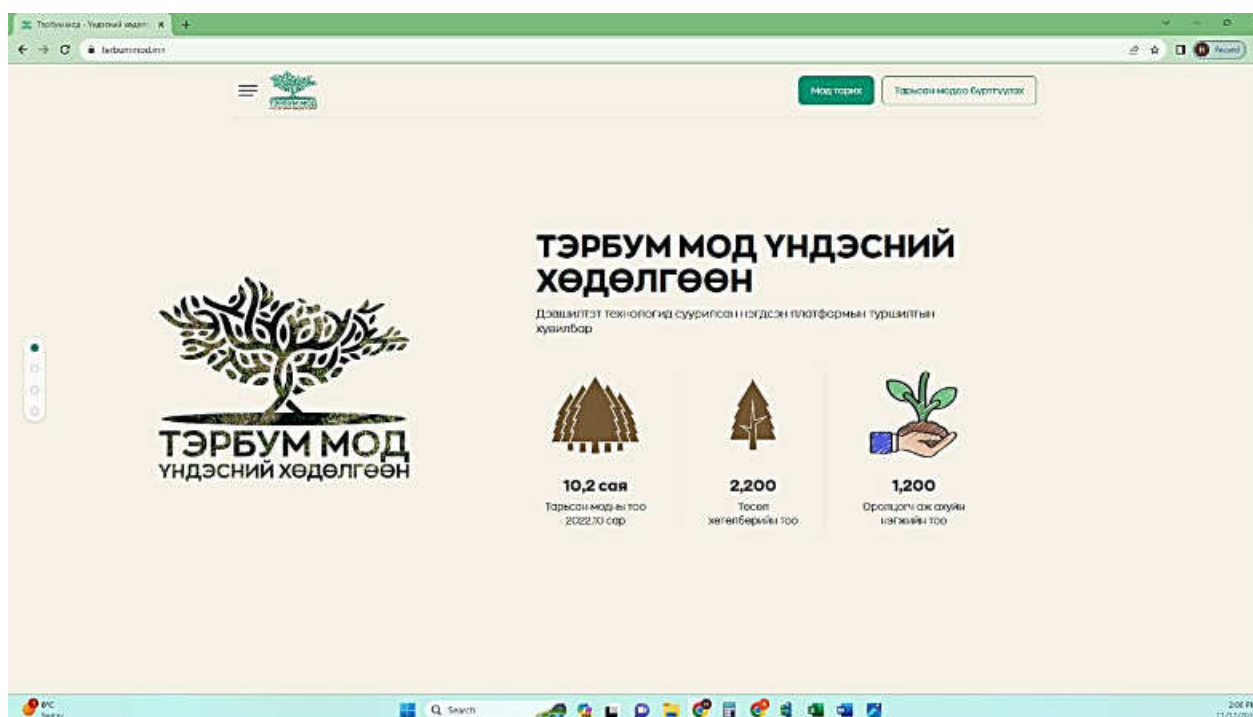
Тэрбум мод - Үндэсний хөдөл... ×
terbummod.mn
Resume

Мод тарих
Тарьсан модоо бүртгүүлэх

ТЭРБУМ МОД ҮНДЭСНИЙ ХӨДӨЛГӨӨН

Дэвшилтэт технологид суурилсан нэгдсэн платформын туршилтын хувилбар

ТЭРБУМ МОД
ҮНДЭСНИЙ ХӨДӨЛГӨӨН

10,2 сая
Тарьсан модны тоо
2022.10 сар

2,200
Төсөл хөтөлбөрийн тоо

1,200
Оролцогч аж ахуйн нэгжийн тоо

8°C
Today

Search

2:06 PM
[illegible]